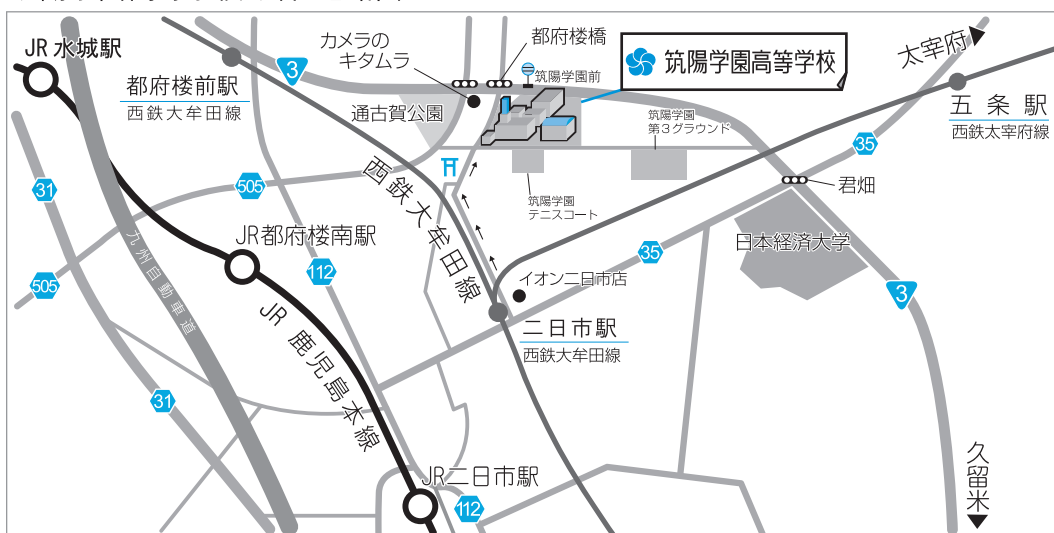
JR 水城駅

都府楼前駅
西鉄大牟田線

3

カメラの
キタムラ

都府楼橋

筑陽学園前

筑陽学園高等学校

太宰府

五 条 駅
西鉄太宰府線

通古賀公園

筑陽学園
第3グラウンド

35

君畑

31

505

西鉄大牟田線

筑陽学園
テニスコート

日本経済大学

JR都府楼南駅

35

九州自動車道

112

イオン二日市店

3

505

二日市駅
西鉄大牟田線

JR 鹿児島本線

31

JR二日市駅

112

久留米